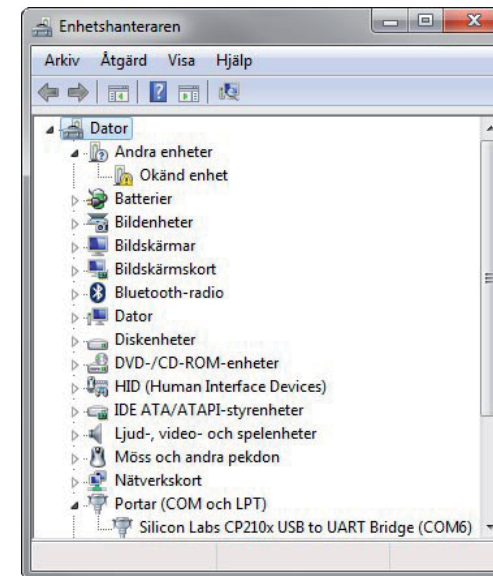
Enhetshanteraren

Arkiv Åtgärd Visa Hjälp

Dator
Andra enheter
Okänd enhet
Batterier
Bildenheter
Bildskärmar
Bildskärmskort
Bluetooth-radio
Dator
Diskenheter
DVD-/CD-ROM-enheter
HID (Human Interface Devices)
IDE ATA/ATAPI-styrenheter
Ljud-, video- och spelenheter
Möss och andra pekdon
Nätverkskort
Portar (COM och LPT)
Silicon Labs CP210x USB to UART Bridge (COM6)